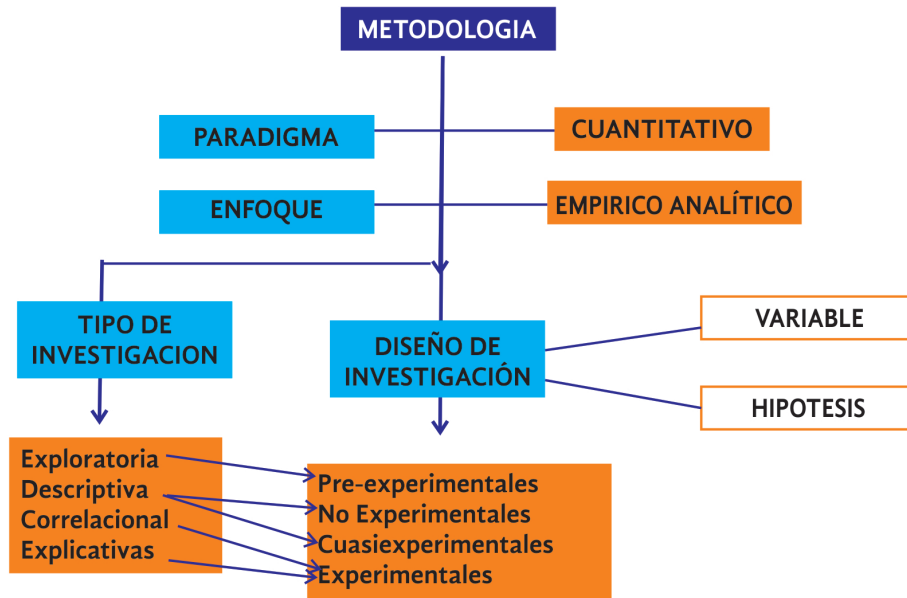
METODOLOGIA

PARADIGMA

CUANTITATIVO

ENFOQUE

EMPIRICO ANALÍTICO

TIPO DE INVESTIGACION

DISEÑO DE INVESTIGACIÓN

VARIABLE

HIPOTESIS

Exploratoria
Descriptiva
Correlacional
Explicativas

Pre-experimentales
No Experimentales
Cuasiexperimentales
Experimentales